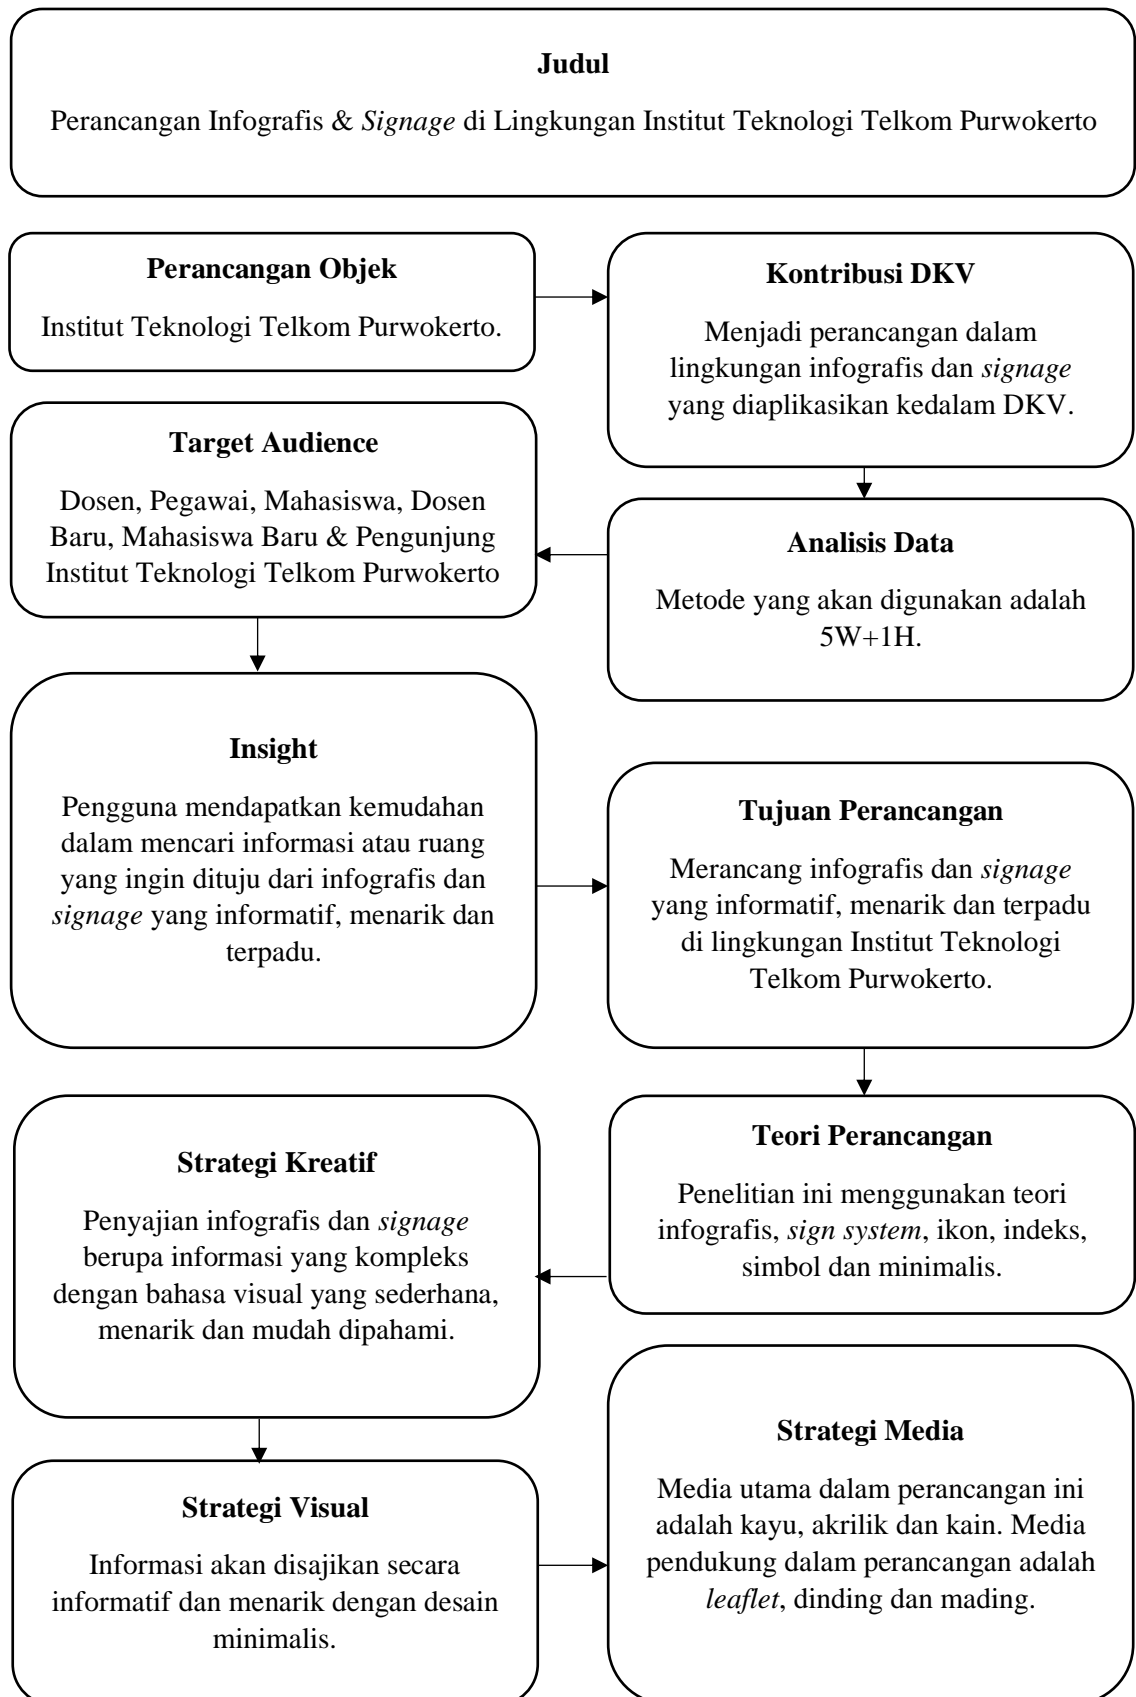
**Judul**

Perancangan Infografis & *Signage* di Lingkungan Institut Teknologi Telkom Purwokerto

**Perancangan Objek**

Institut Teknologi Telkom Purwokerto.

**Kontribusi DKV**

Menjadi perancangan dalam lingkungan infografis dan *signage* yang diaplikasikan kedalam DKV.

**Target Audience**

Dosen, Pegawai, Mahasiswa, Dosen Baru, Mahasiswa Baru & Pengunjung Institut Teknologi Telkom Purwokerto

**Analisis Data**

Metode yang akan digunakan adalah 5W+1H.

**Insight**

Pengguna mendapatkan kemudahan dalam mencari informasi atau ruang yang ingin dituju dari infografis dan *signage* yang informatif, menarik dan terpadu.

**Tujuan Perancangan**

Merancang infografis dan *signage* yang informatif, menarik dan terpadu di lingkungan Institut Teknologi Telkom Purwokerto.

**Teori Perancangan**

Penelitian ini menggunakan teori infografis, *sign system*, ikon, indeks, simbol dan minimalis.

**Strategi Kreatif**

Penyajian infografis dan *signage* berupa informasi yang kompleks dengan bahasa visual yang sederhana, menarik dan mudah dipahami.

**Strategi Visual**

Informasi akan disajikan secara informatif dan menarik dengan desain minimalis.

**Strategi Media**

Media utama dalam perancangan ini adalah kayu, akrilik dan kain. Media pendukung dalam perancangan adalah *leaflet*, dinding dan mading.